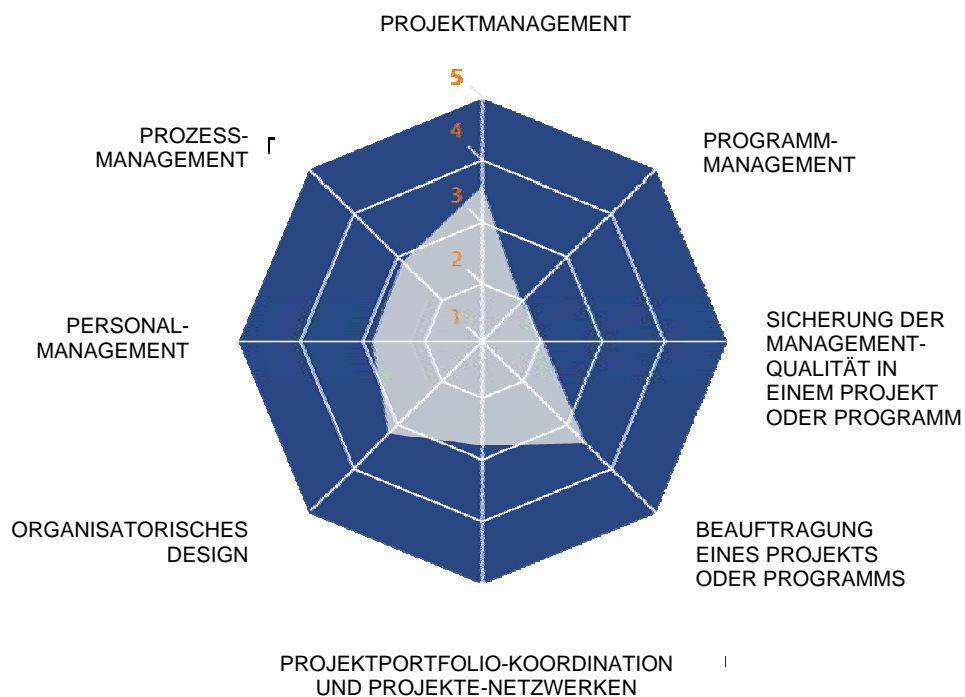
PROJEKTMANAGEMENT

5
4
3
2
1

PROZESS-MANAGEMENT

PROGRAMM-MANAGEMENT

PERSONAL-MANAGEMENT

SICHERUNG DER MANAGEMENT-QUALITÄT IN EINEM PROJEKT ODER PROGRAMM

ORGANISATORISCHES DESIGN

BEAUFTRAGUNG EINES PROJEKTS ODER PROGRAMMS

PROJEKTPORTFOLIO-KOORDINATION UND PROJEKTE-NETZWERKEN